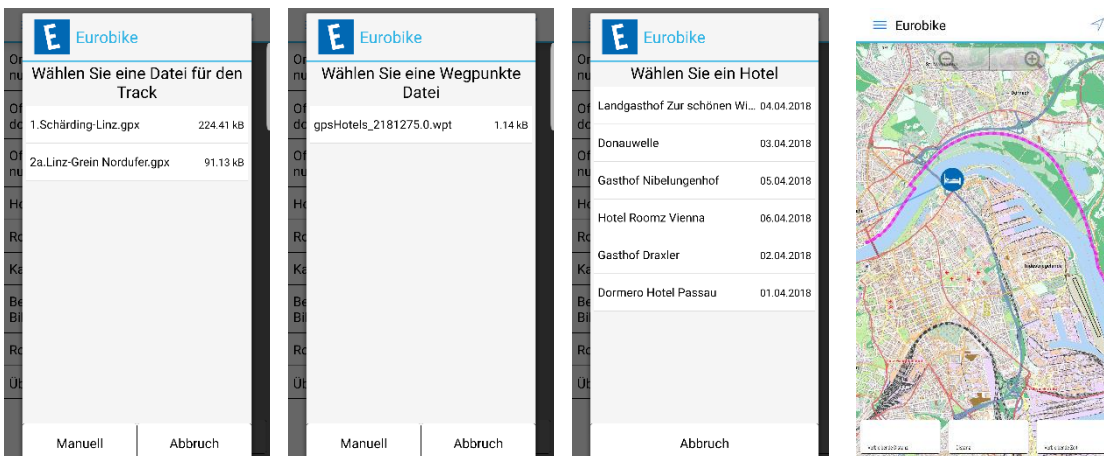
E Eurobike

Wählen Sie eine Datei für den Track

1.Schärding-Linz.gpx 224.41 kB

2a.Linz-Grein Nordufer.gpx 91.13 kB

Manuell Abbruch

E Eurobike

Wählen Sie eine Wegpunkte Datei

gpsHotels_2181275.0.wpt 1.14 kB

Manuell Abbruch

E Eurobike

Wählen Sie ein Hotel

| | |
|---|---|
| Landgasthof Zur schönen Wi... | 04.04.2018 |
| Donauwelle | 03.04.2018 |
| Gasthof Nibelungenhof | 05.04.2018 |
| Hotel Roomz Vienna | 06.04.2018 |
| Gasthof Draxler | 02.04.2018 |
| Dormero Hotel Passau | 01.04.2018 |

Abbruch

Eurobike